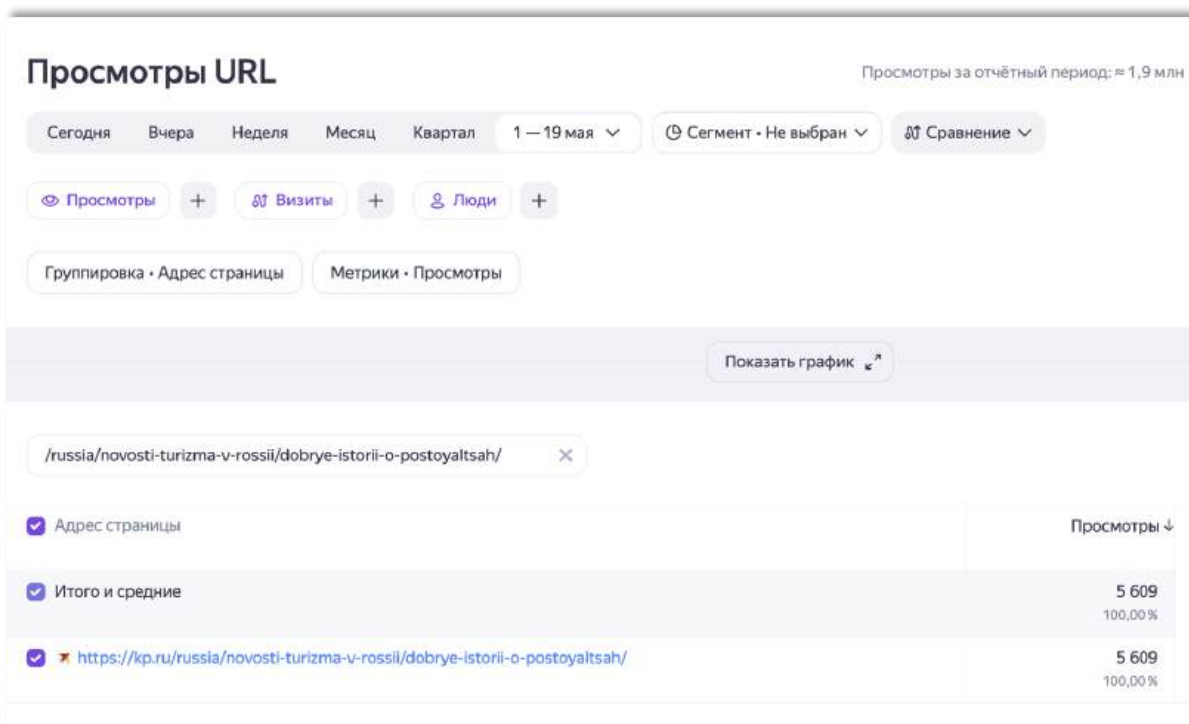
Просмотры URL

Просмотры за отчётный период: ≈ 1,9 млн

Сегодня Вчера Неделя Месяц Квартал 1 — 19 мая

Сегмент • Не выбран

Сравнение

Просмотры + Визиты + Люди +

Группировка • Адрес страницы

Метрики • Просмотры

Показать график

/russia/novosti-turizma-v-rossii/dobrye-istorii-o-postoyaltsah/

| Адрес страницы | Просмотры ↓ |
|---|---|
| Итого и средние | 5 609 100,00 % |
| https://kp.ru/russia/novosti-turizma-v-rossii/dobrye-istorii-o-postoyaltsah/ | 5 609 100,00 % |